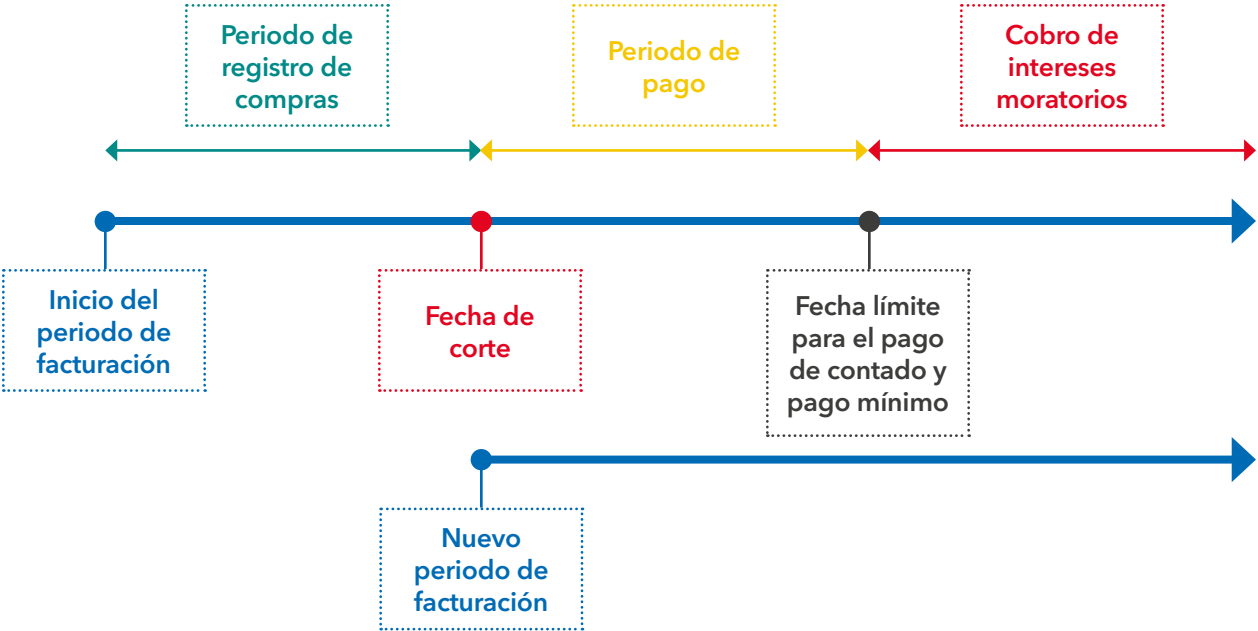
Periodo de registro de compras

Periodo de pago

Cobro de intereses moratorios

Inicio del periodo de facturación

Fecha de corte

Fecha límite para el pago de contado y pago mínimo

Nuevo periodo de facturación